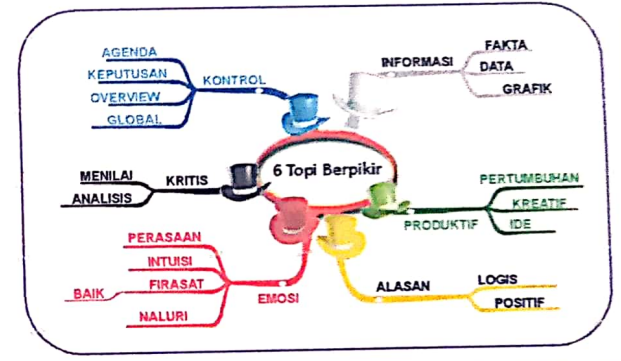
6 Topi Berpikir

KONTROL
AGENDA
KEPUTUSAN
OVERVIEW
GLOBAL

INFORMASI
FAKTA
DATA
GRAFIK

KRITIS
MENILAI
ANALISIS

PRODUKTIF
PERTUMBUHAN
KREATIF
IDE

EMOSI
PERASAAN
INTUISI
FIRASAT
BAIK
NALURI

ALASAN
LOGIS
POSITIF